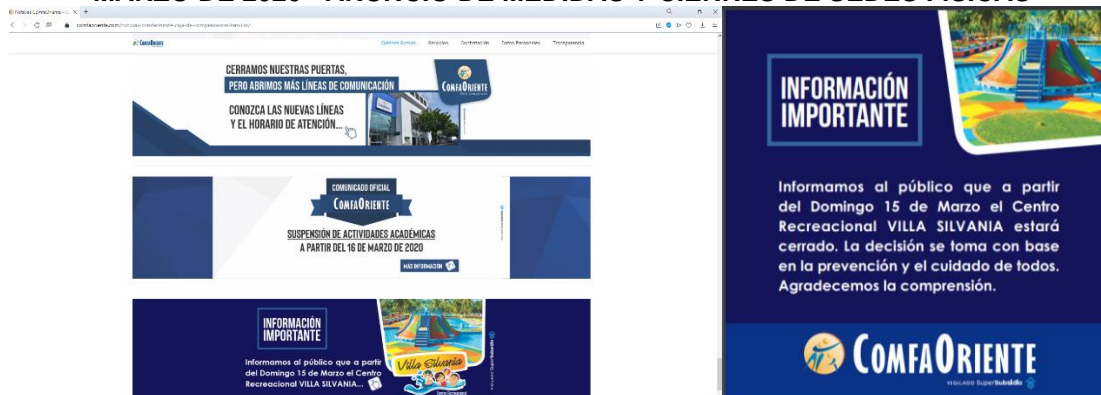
Noticias ComfaOriente

ComfaOriente

Quiénes Somos  Servicios  Contáctenos  Datos Personales  Transparencia

CERRAMOS NUESTRAS PUERTAS, PERO ABRIMOS MÁS LÍNEAS DE COMUNICACIÓN

CONOZCA LAS NUEVAS LÍNEAS Y EL HORARIO DE ATENCIÓN...

ComfaOriente

COMUNICADO OFICIAL

ComfaOriente

SUSPENSIÓN DE ACTIVIDADES ACADÉMICAS A PARTIR DEL 16 DE MARZO DE 2020

MÁS INFORMACIÓN

INFORMACIÓN IMPORTANTE

Informamos al público que a partir del Domingo 15 de Marzo el Centro Recreacional VILLA SILVANIA...

Villa Silvania

INFORMACIÓN IMPORTANTE

Informamos al público que a partir del Domingo 15 de Marzo el Centro Recreacional VILLA SILVANIA estará cerrado. La decisión se toma con base en la prevención y el cuidado de todos. Agradecemos la comprensión.

ComfaOriente

VIGILADO SuperSubsidio